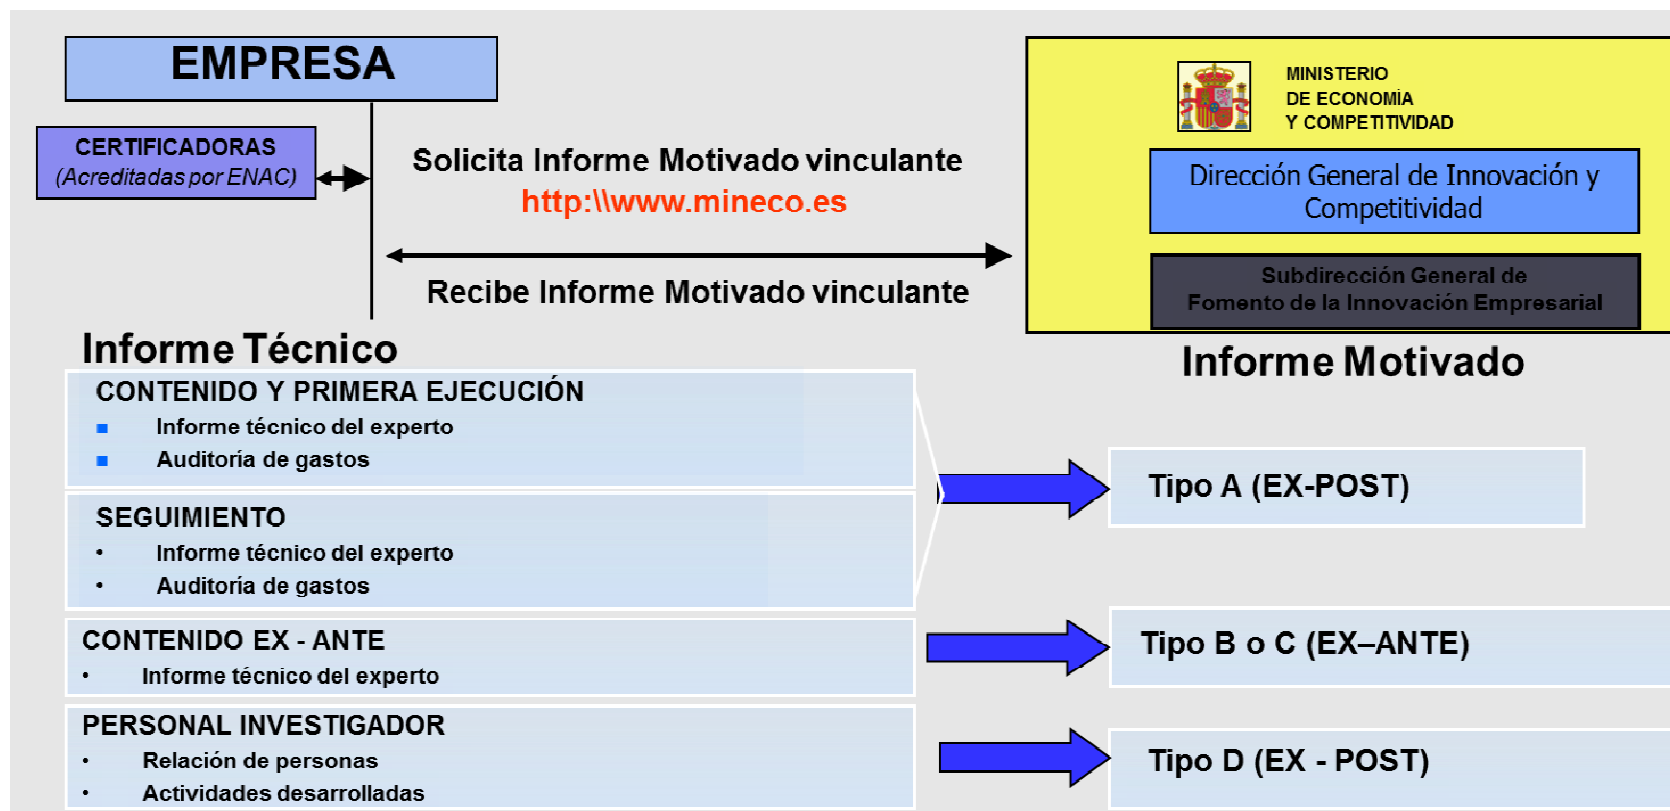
EMPRESA

CERTIFICADORAS
(Acreditadas por ENAC)

Solicita Informe Motivado vinculante
http:\\www.mineco.es

Recibe Informe Motivado vinculante

MINISTERIO
DE ECONOMÍA
Y COMPETITIVIDAD

Dirección General de Innovación y Competitividad

Subdirección General de Fomento de la Innovación Empresarial

Informe Técnico

Informe Motivado

CONTENIDO Y PRIMERA EJECUCIÓN
■ Informe técnico del experto
■ Auditoría de gastos

SEGUIMIENTO
• Informe técnico del experto
• Auditoría de gastos

Tipo A (EX-POST)

CONTENIDO EX - ANTE
• Informe técnico del experto

Tipo B o C (EX–ANTE)

PERSONAL INVESTIGADOR
• Relación de personas
• Actividades desarrolladas

Tipo D (EX - POST)